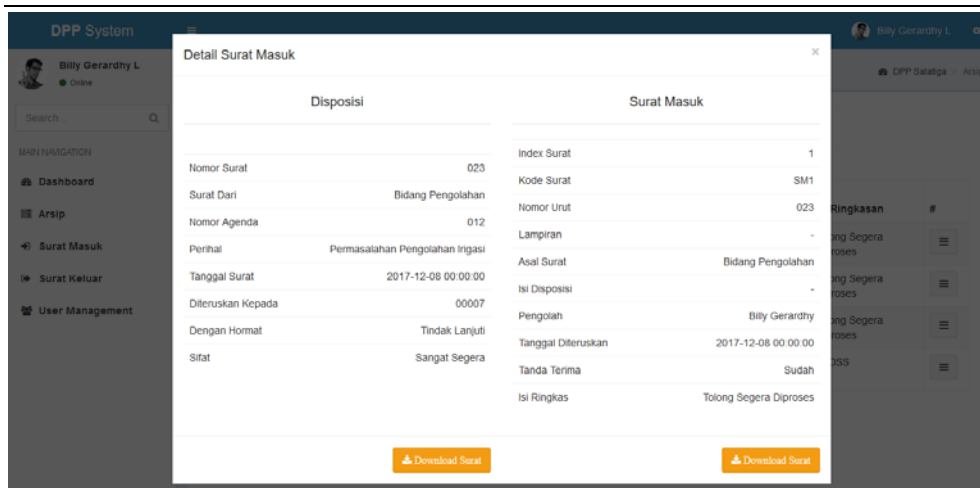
DPP System
Billy Gerardhy L
Online
Search...
MAIN NAVIGATION
Dashboard
Arsip
Surat Masuk
Surat Keluar
User Management

Billy Gerardhy L
DPP Salatiga > Arsi

Detail Surat Masuk
×

Disposisi

| | |
|---|---|
| Nomor Surat | 023 |
| Surat Dari | Bidang Pengolahan |
| Nomor Agenda | 012 |
| Perihal | Permasalahan Pengolahan Irigasi |
| Tanggal Surat | 2017-12-08 00:00:00 |
| Diteruskan Kepada | 00007 |
| Dengan Hormat | Tindak Lanjuti |
| Sifat | Sangat Segera |

Download Surat

Surat Masuk

| | |
|---|---|
| Index Surat | 1 |
| Kode Surat | SM1 |
| Nomor Urut | 023 |
| Lampiran | - |
| Asal Surat | Bidang Pengolahan |
| Isi Disposisi | - |
| Pengolah | Billy Gerardhy |
| Tanggal Diteruskan | 2017-12-08 00:00:00 |
| Tanda Terima | Sudah |
| Isi Ringkas | Tolong Segera Diproses |

Download Surat

Ringkasan
#
ong Segera roses
ong Segera roses
ong Segera roses
oss